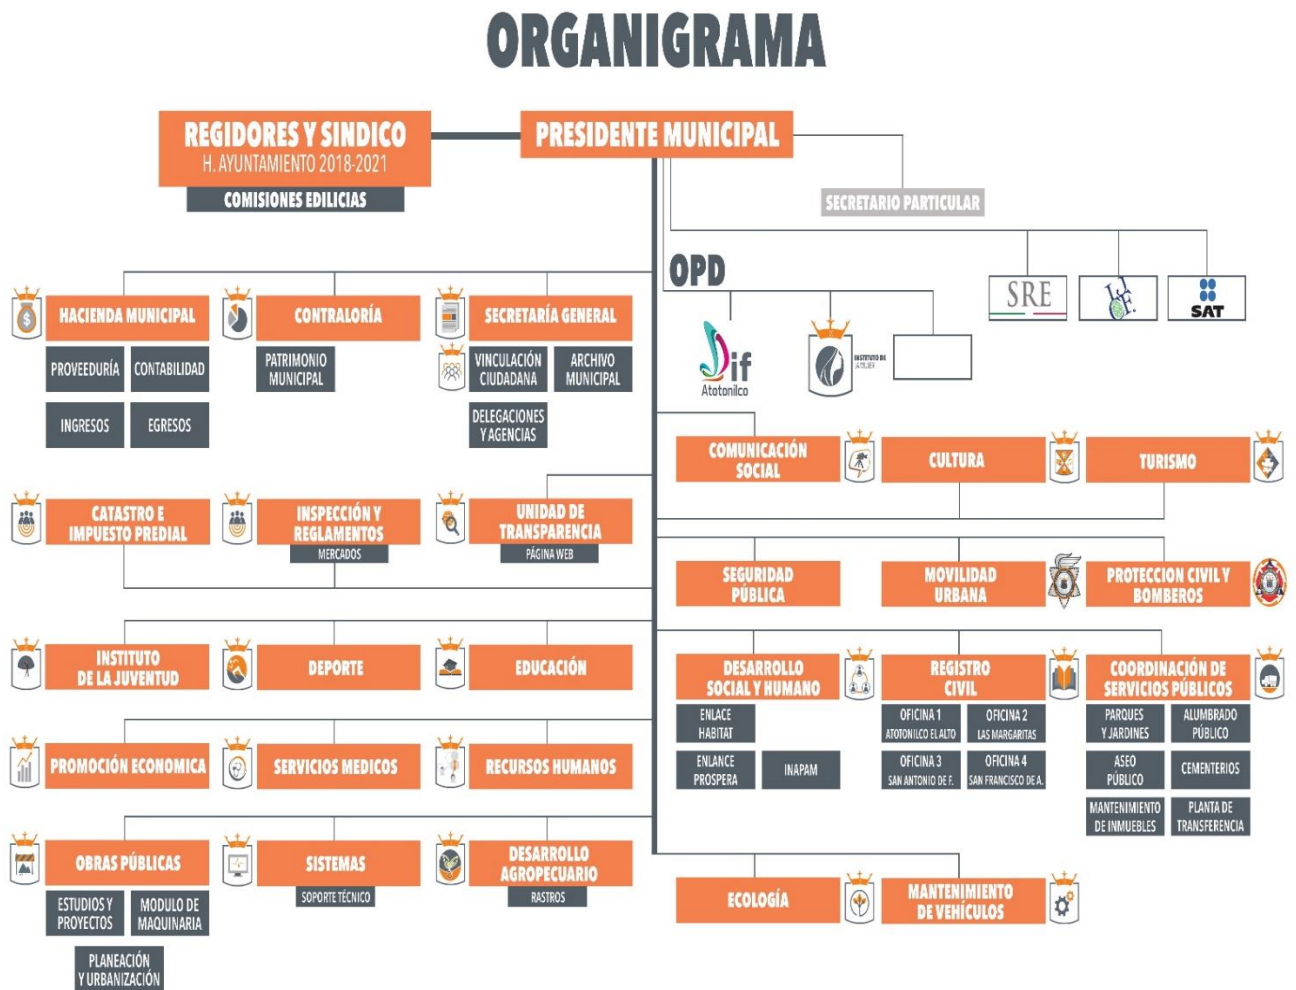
ORGANIGRAMA

REGIDORES Y SINDICO
H. AYUNTAMIENTO 2018-2021
COMISIONES EDILICIAS

PRESIDENTE MUNICIPAL

SECRETARIO PARTICULAR

OPD

SRE
SAT

dif
Atotonilco

INSTITUTO DE LA MUJER

HACIENDA MUNICIPAL
PROVEEDURÍA
CONTABILIDAD
INGRESOS
EGRESOS

CONTRALORÍA
PATRIMONIO MUNICIPAL

SECRETARÍA GENERAL
VINCULACIÓN CIUDADANA
ARCHIVO MUNICIPAL
DELEGACIONES Y AGENCIAS

COMUNICACIÓN SOCIAL
CULTURA
TURISMO

CATASTRO E IMPUESTO PREDIAL

INSPECCIÓN Y REGLAMENTOS
MERCADOS

UNIDAD DE TRANSPARENCIA
PÁGINA WEB

SEGURIDAD PÚBLICA
MOVILIDAD URBANA
PROTECCION CIVIL Y BOMBEROS

INSTITUTO DE LA JUVENTUD
DEPORTE
EDUCACIÓN

DESARROLLO SOCIAL Y HUMANO
ENLACE HABITAT
ENLACE PROSPERA
INAPAM

REGISTRO CIVIL
OFICINA 1 ATOTONILCO EL ALTO
OFICINA 2 LAS MARGARITAS
OFICINA 3 SAN ANTONIO DE F.
OFICINA 4 SAN FRANCISCO DE A.

COORDINACIÓN DE SERVICIOS PÚBLICOS
PARQUES Y JARDINES
ALUMBRADO PÚBLICO
ASEO PÚBLICO
CEMENTERIOS
MANTENIMIENTO DE INMUEBLES
PLANTA DE TRANSFERENCIA

PROMOCIÓN ECONOMICA
SERVICIOS MEDICOS
RECURSOS HUMANOS

OBRAS PÚBLICAS
ESTUDIOS Y PROYECTOS
MODULO DE MAQUINARIA
PLANEACIÓN Y URBANIZACIÓN

SISTEMAS
SOPORTE TÉCNICO

DESARROLLO AGROPECUARIO
RASTROS

ECOLOGÍA
MANTENIMIENTO DE VEHÍCULOS